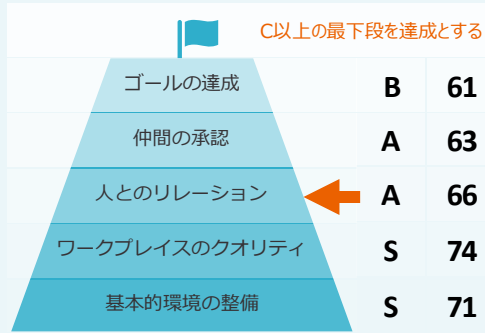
C以上の最下段を達成とする

| | | |
|---|---|---|
| ゴールの達成 | B | 61 |
| 仲間の承認 | A | 63 |
| 人とのリレーション | A | 66 |
| ワークプレイスのクオリティ | S | 74 |
| 基本的環境の整備 | S | 71 |